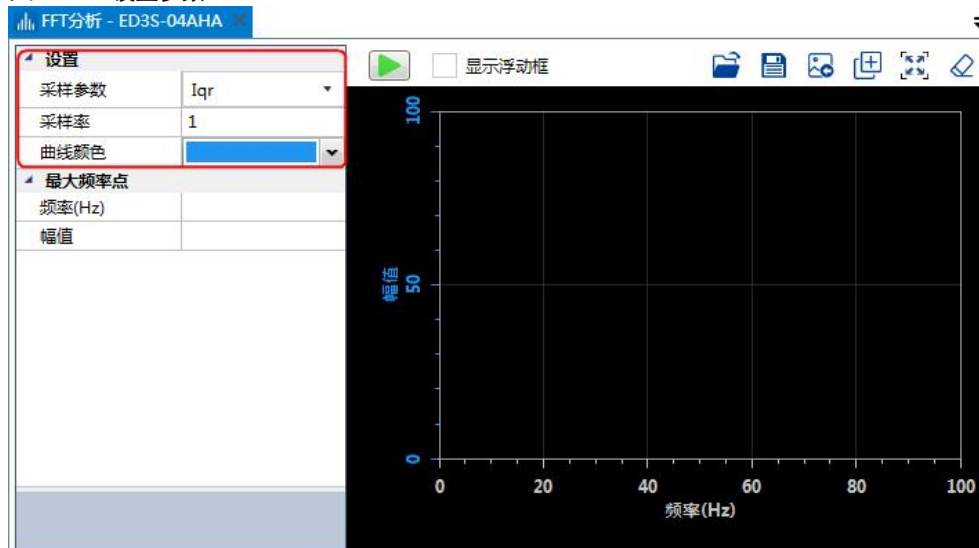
FFT分析 - ED3S-04AHA

设置

| | |
|---|---|
| 采样参数 | Iqr |
| 采样率 | 1 |
| 曲线颜色 | |

最大频率点

| | |
|---|---|
| 频率(Hz) | |
| 幅值 | |

显示浮动框

100

幅值 50

0

0 20 40 60 80 100

频率(Hz)